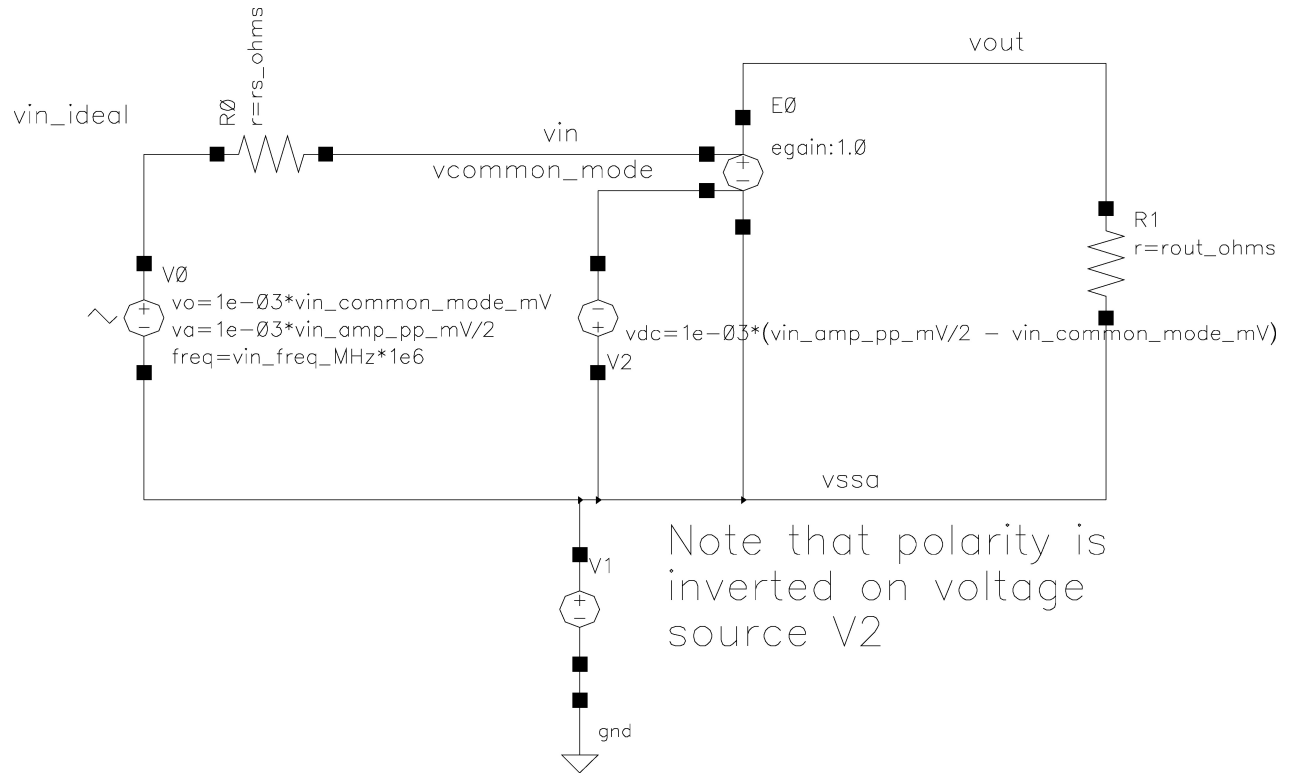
R0
r=rs_ohms

vout

vin_ideal

vin

E0

egain:1.0

vcommon_mode

R1
r=rout_ohms

V0
vo=1e-03*vin_common_mode_mV
va=1e-03*vin_amp_pp_mV/2
freq=vin_freq_MHz*1e6

vdc=1e-03*(vin_amp_pp_mV/2 - vin_common_mode_mV)

V2

vssa

Note that polarity is inverted on voltage source V2

V1

gnd